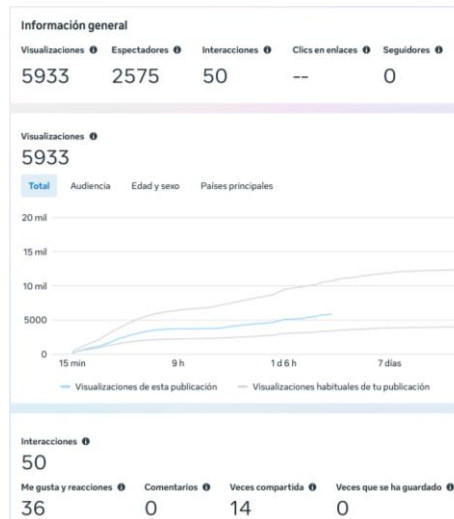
Información general

Visualizaciones 5933
Espectadores 2575
Interacciones 50
Clics en enlaces --
Seguidores 0

Visualizaciones
5933

Total Audiencia Edad y sexo Países principales

20 mil
15 mil
10 mil
5000
0

15 min 9 h 1 d 6 h 7 días

Visualizaciones de esta publicación Visualizaciones habituales de tu publicación

Interacciones
50

Me gusta y reacciones 36
Comentarios 0
Veces compartida 14
Veces que se ha guardado 0